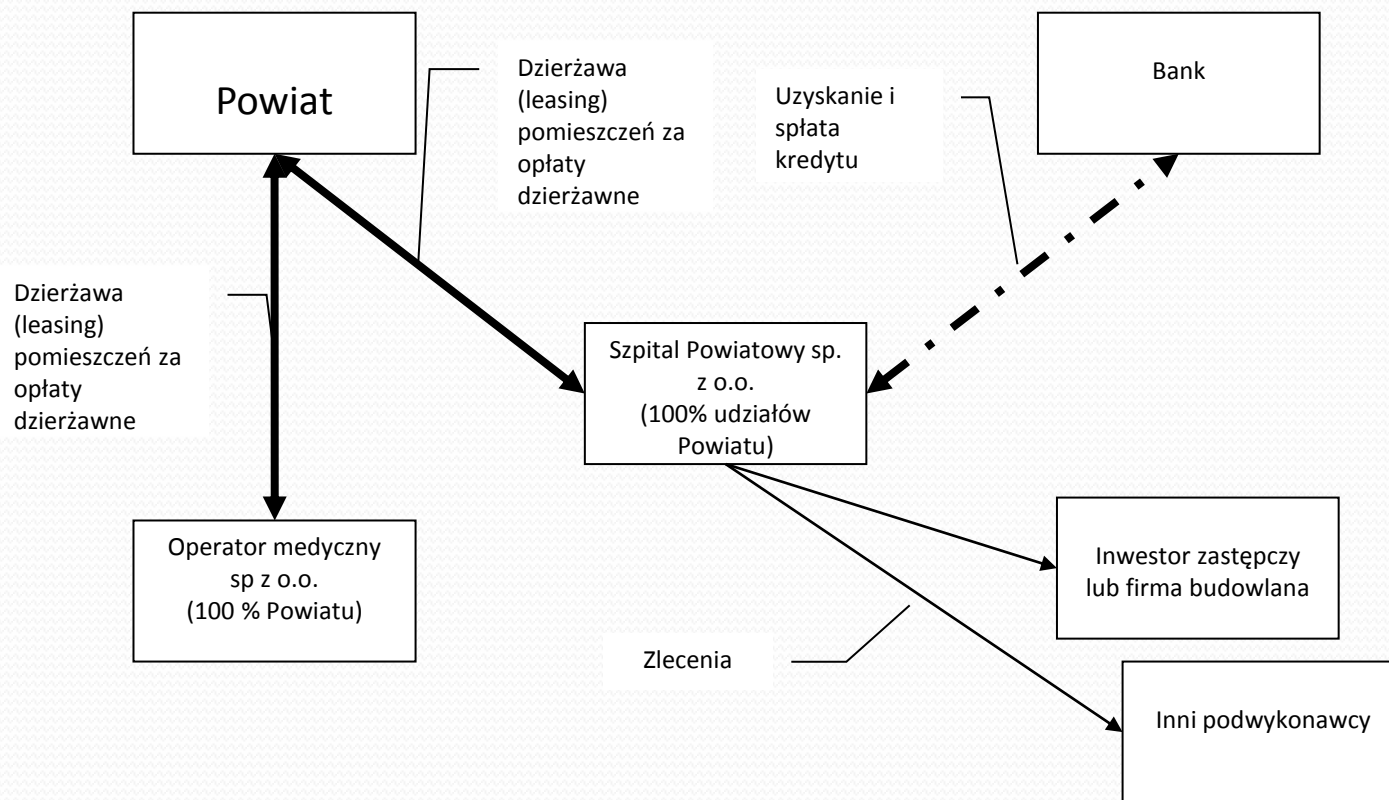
Powiat

Dzierżawa (leasing) pomieszczeń za opłaty dzierżawne

Uzyskanie i spłata kredytu

Bank

Dzierżawa (leasing) pomieszczeń za opłaty dzierżawne

Szpital Powiatowy sp. z o.o. (100% udziałów Powiatu)

Operator medyczny sp z o.o. (100 % Powiatu)

Inwestor zastępczy lub firma budowlana

Zlecenia

Inni podwykonawcy